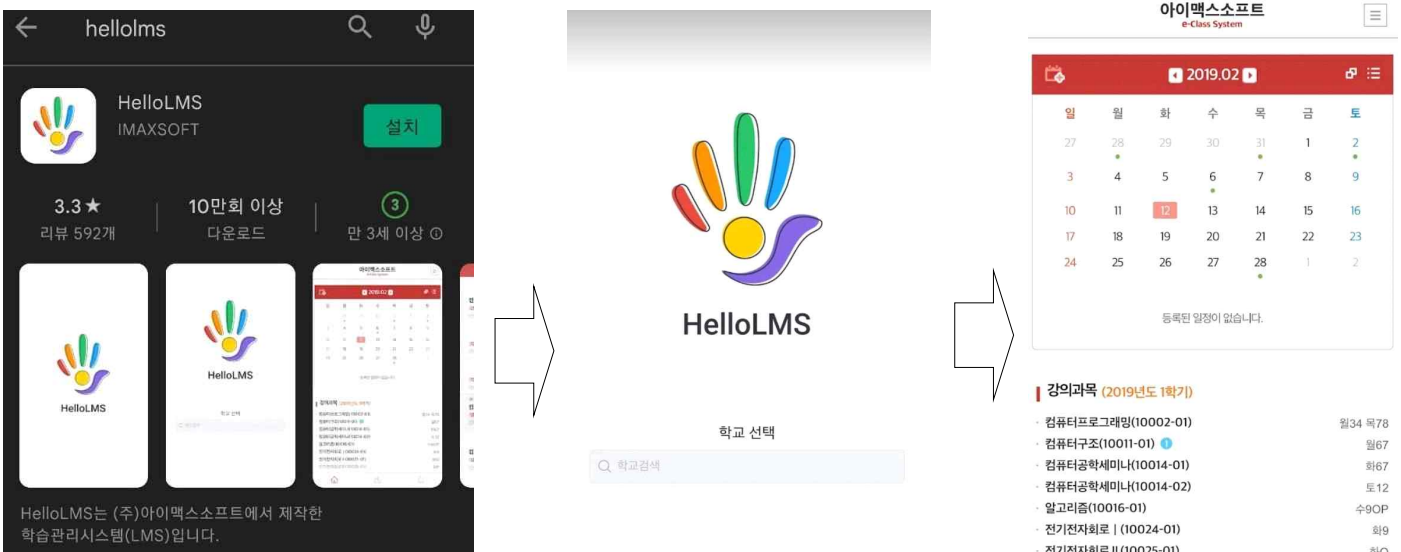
hellolms

HelloLMS
IMAXSOFT
설치

3.3★
리뷰 592개
10만회 이상
다운로드
3
만 3세 이상 ⓘ

HelloLMS
HelloLMS

HelloLMS는 (주)아이맥스소프트에서 제작한 학습관리시스템(LMS)입니다.

HelloLMS

학교 선택
학교검색

아이맥스소프트
e-Class System

2019.02

| 일 | 월 | 화 | 수 | 목 | 금 | 토 |
|---|---|---|---|---|---|---|
| 27 | 28 | 29 | 30 | 31 | 1 | 2 |
| 3 | 4 | 5 | 6 | 7 | 8 | 9 |
| 10 | 11 | 12 | 13 | 14 | 15 | 16 |
| 17 | 18 | 19 | 20 | 21 | 22 | 23 |
| 24 | 25 | 26 | 27 | 28 | 1 | 2 |

등록된 일정이 없습니다.

강의과목 (2019년도 1학기)
· 컴퓨터프로그래밍(10002-01) 월34 목78
· 컴퓨터구조(10011-01) 월67
· 컴퓨터공학세미나(10014-01) 화67
· 컴퓨터공학세미나(10014-02) 토12
· 알고리즘(10016-01) 수9OP
· 전기전자회로 | (10024-01) 화9
· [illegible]